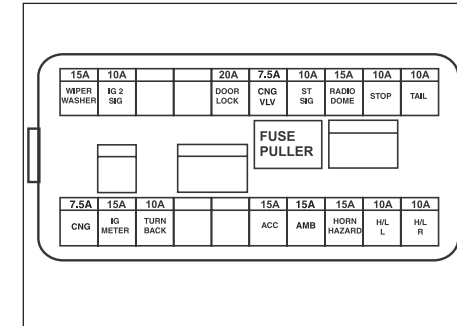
| 15A | 10A | | | 20A | 7.5A | 10A | 15A | 10A | 10A |
|---|---|---|---|---|---|---|---|---|---|
| WIPER WASHER | IG 2 SIG | | | DOOR LOCK | CNG VLV | ST SIG | RADIO DOME | STOP | TAIL |

FUSE PULLER

| 7.5A | 15A | 10A | | | 15A | 15A | 15A | 10A | 10A |
|---|---|---|---|---|---|---|---|---|---|
| CNG | IG METER | TURN BACK | | | ACC | AMB | HORN HAZARD | H/L L | H/L R |